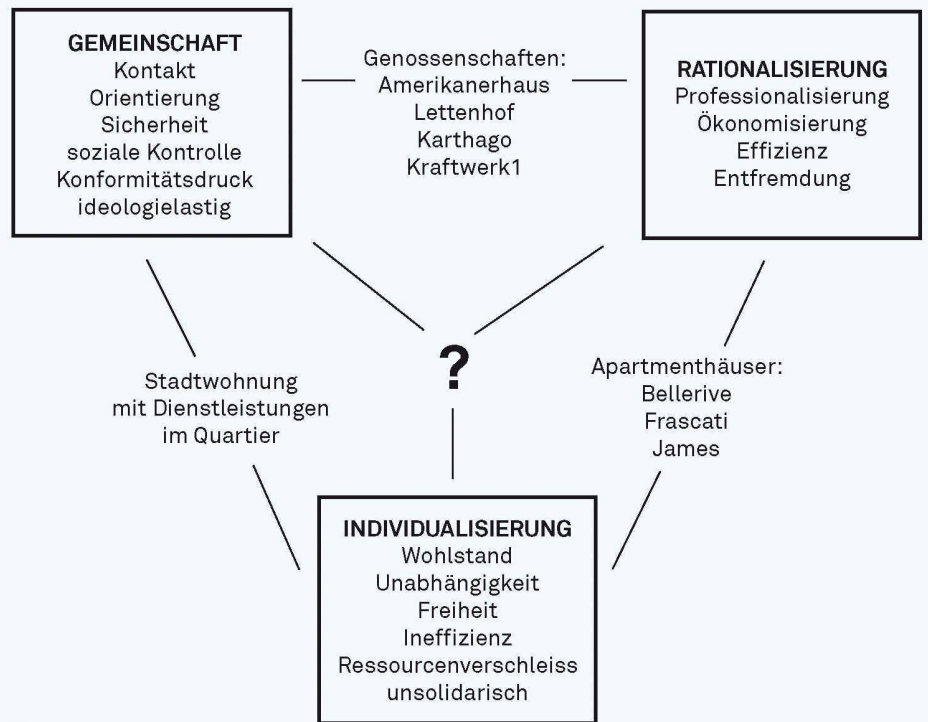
GEMEINSCHAFT
Kontakt
Orientierung
Sicherheit
soziale Kontrolle
Konformitätsdruck
ideologielastig

Genossenschaften:
Amerikanerhaus
Lettenhof
Karthago
Kraftwerk1

RATIONALISIERUNG
Professionalisierung
Ökonomisierung
Effizienz
Entfremdung

Stadtwohnung
mit Dienstleistungen
im Quartier

?

Apartmenthäuser:
Bellerive
Frascati
James

INDIVIDUALISIERUNG
Wohlstand
Unabhängigkeit
Freiheit
Ineffizienz
Ressourcenverschleiss
unsolidarisch